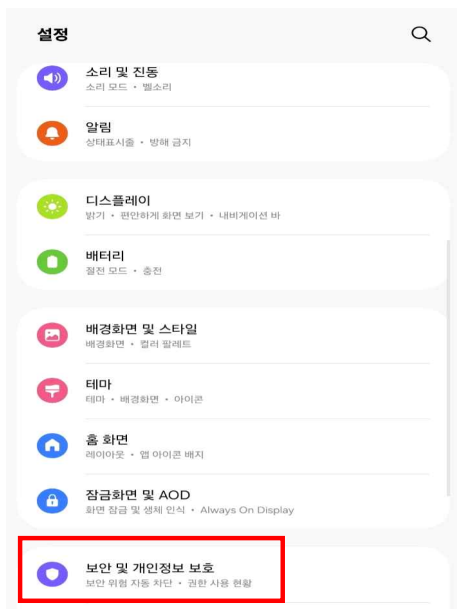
설정

소리 및 진동
소리 모드 • 벨소리

알림
상태표시줄 • 방해 금지

디스플레이
밝기 • 편안하게 화면 보기 • 내비게이션 바

배터리
절전 모드 • 충전

배경화면 및 스타일
배경화면 • 컬러 팔레트

테마
테마 • 배경화면 • 아이콘

홈 화면
레이아웃 • 앱 아이콘 배지

잠금화면 및 AOD
화면 잠금 및 생체 인식 • Always On Display

보안 및 개인정보 보호
보안 위험 자동 차단 • 권한 사용 현황